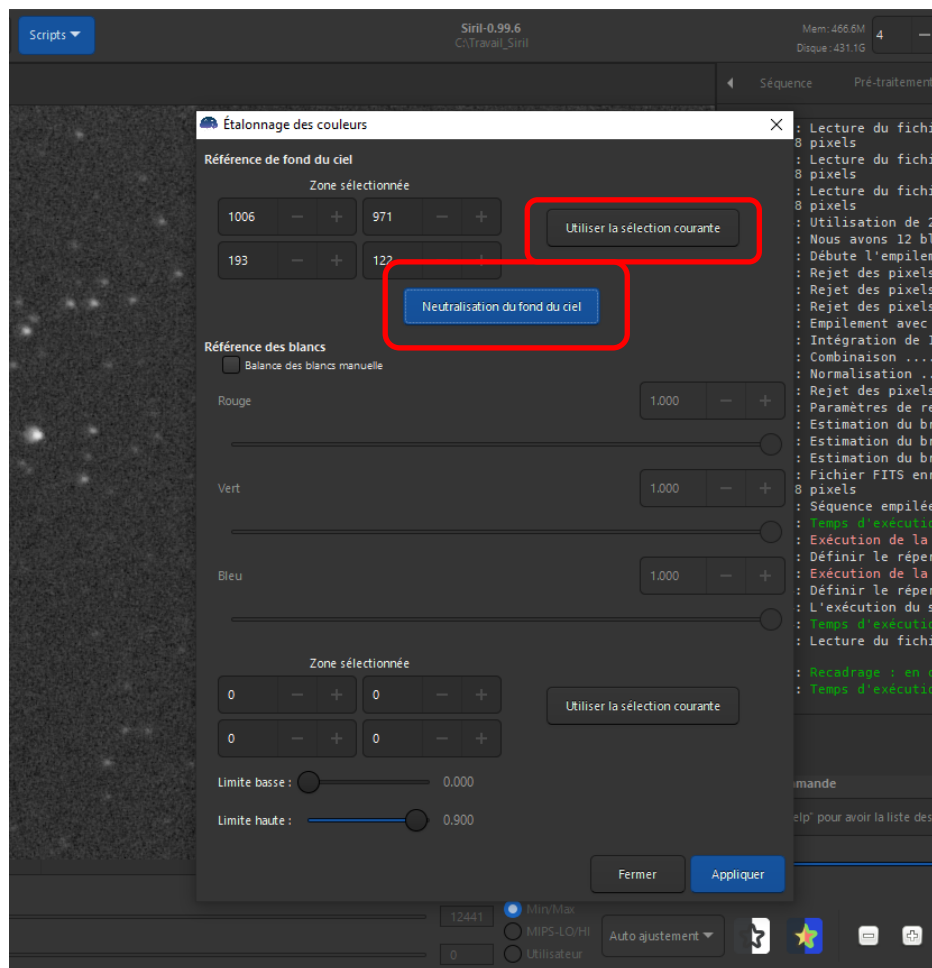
Scripts

Siril-0.99.6
C:\Travail_Siril

Mem: 466.6M
Disque : 431.1G

4

Séquence Pré-traitement

Étalonnage des couleurs

Référence de fond du ciel

Zone sélectionnée

1006 971
193 122

Utiliser la sélection courante

Neutralisation du fond du ciel

Référence des blancs

Balance des blancs manuelle

Rouge 1.000

Vert 1.000

Bleu 1.000

Zone sélectionnée

0 0
0 0

Utiliser la sélection courante

Limite basse : 0.000

Limite haute : 0.900

Fermer Appliquer

: Lecture du fichi
8 pixels
: Lecture du fichi
8 pixels
: Lecture du fichi
8 pixels
: Utilisation de 2
: Nous avons 12 bl
: Débute l'empilem
: Rejet des pixels
: Rejet des pixels
: Rejet des pixels
: Empilement avec
: Intégration de l
: Combinaison ....
: Normalisation ..
: Rejet des pixels
: Paramètres de re
: Estimation du br
: Estimation du br
: Estimation du br
: Fichier FITS enr
8 pixels
: Séquence empilée
: Temps d'exécutio
: Exécution de la
: Définir le réper
: Exécution de la
: Définir le réper
: L'exécution du s
: Temps d'exécutio
: Lecture du fichi

: Recadrage : en c
: Temps d'exécutio

mande
elp' pour avoir la liste des

12441
0

Min/Max
MIPS-LO/HI
Utilisateur

Auto ajustement